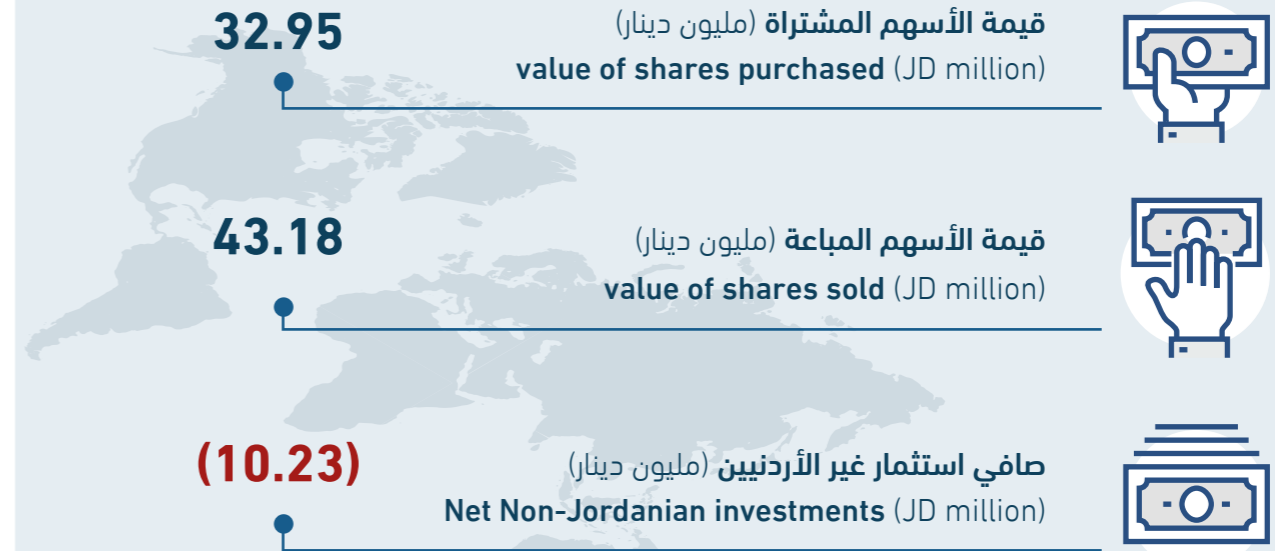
32.95

قيمة الأسهم المشتراة (مليون دينار)
value of shares purchased (JD million)

43.18

قيمة الأسهم المباعة (مليون دينار)
value of shares sold (JD million)

(10.23)

صافي استثمار غير الأردنيين (مليون دينار)
Net Non-Jordanian investments (JD million)